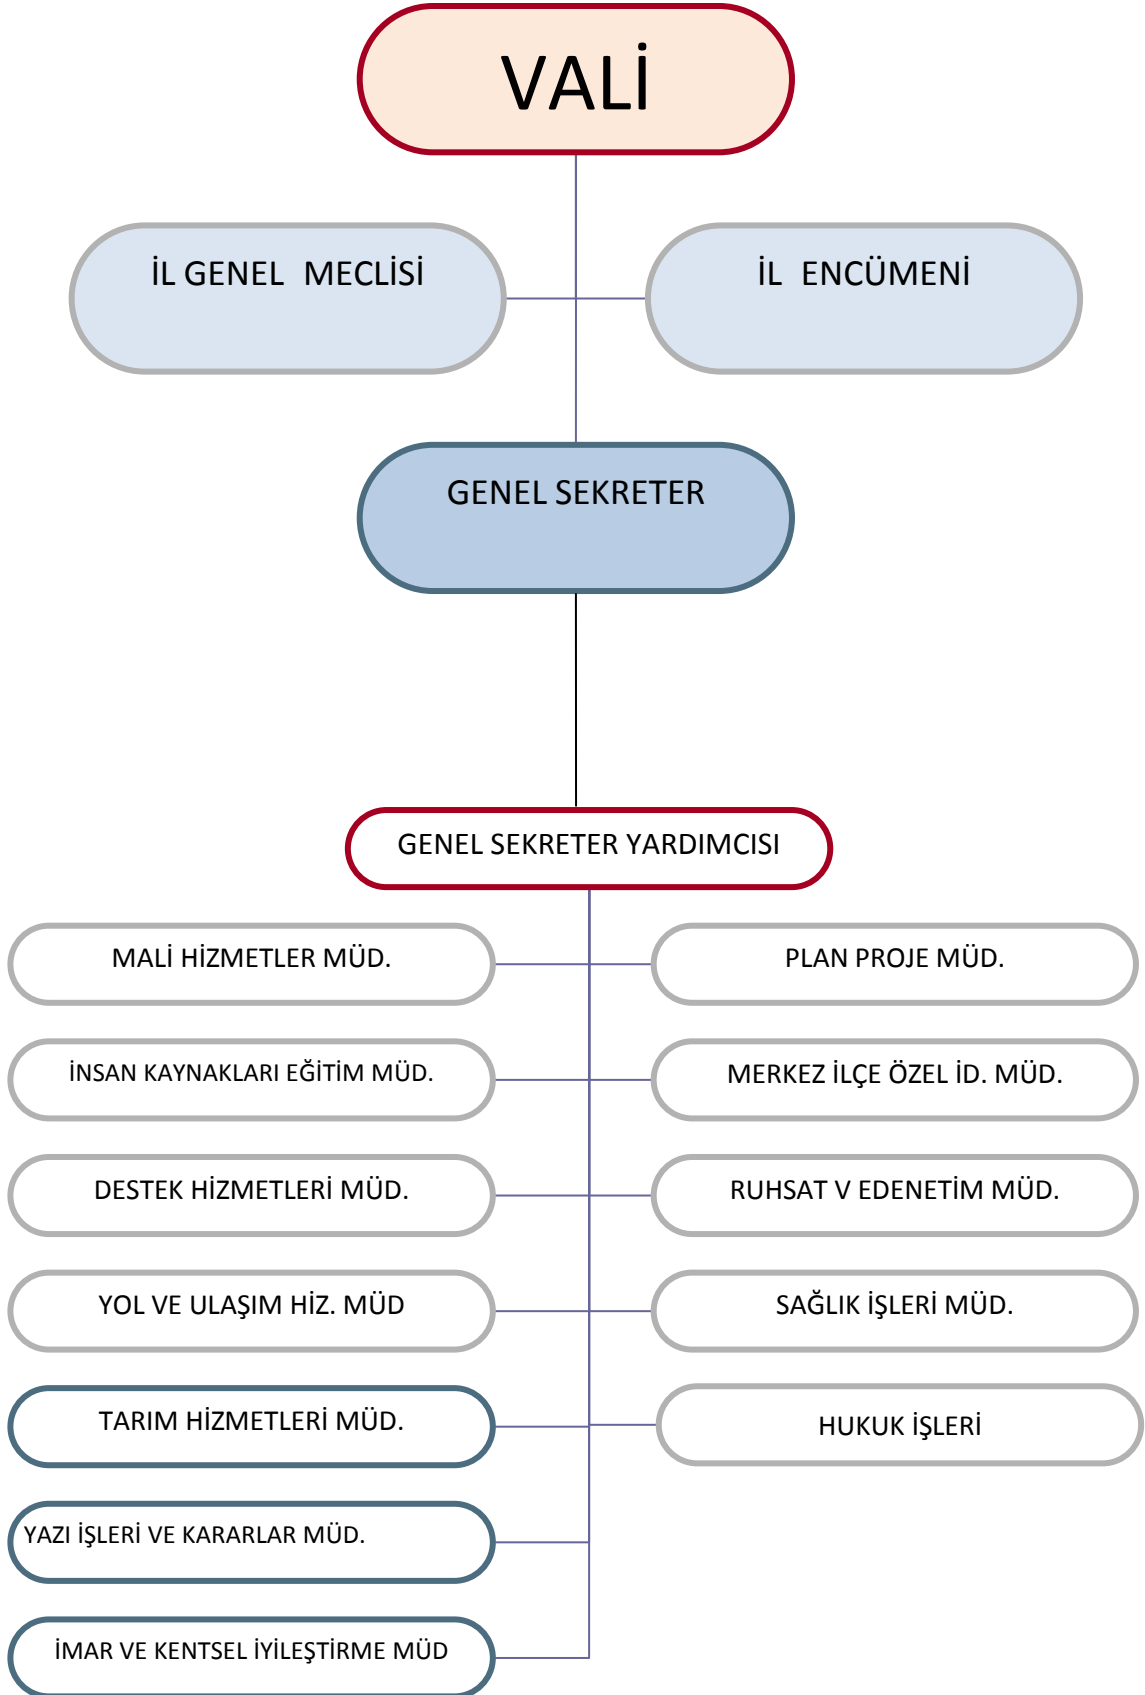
VALİ

İL GENEL MECLİSİ

İL ENCÜMENİ

GENEL SEKRETER

GENEL SEKRETER YARDIMCISI

MALİ HİZMETLER MÜD.

PLAN PROJE MÜD.

İNSAN KAYNAKLARI EĞİTİM MÜD.

MERKEZ İLÇE ÖZEL İD. MÜD.

DESTEK HİZMETLERİ MÜD.

RUHSAT V EDENETİM MÜD.

YOL VE ULAŞIM HİZ. MÜD

SAĞLIK İŞLERİ MÜD.

TARIM HİZMETLERİ MÜD.

HUKUK İŞLERİ

YAZI İŞLERİ VE KARARLAR MÜD.

İMAR VE KENTSEL İYİLEŞTİRME MÜD